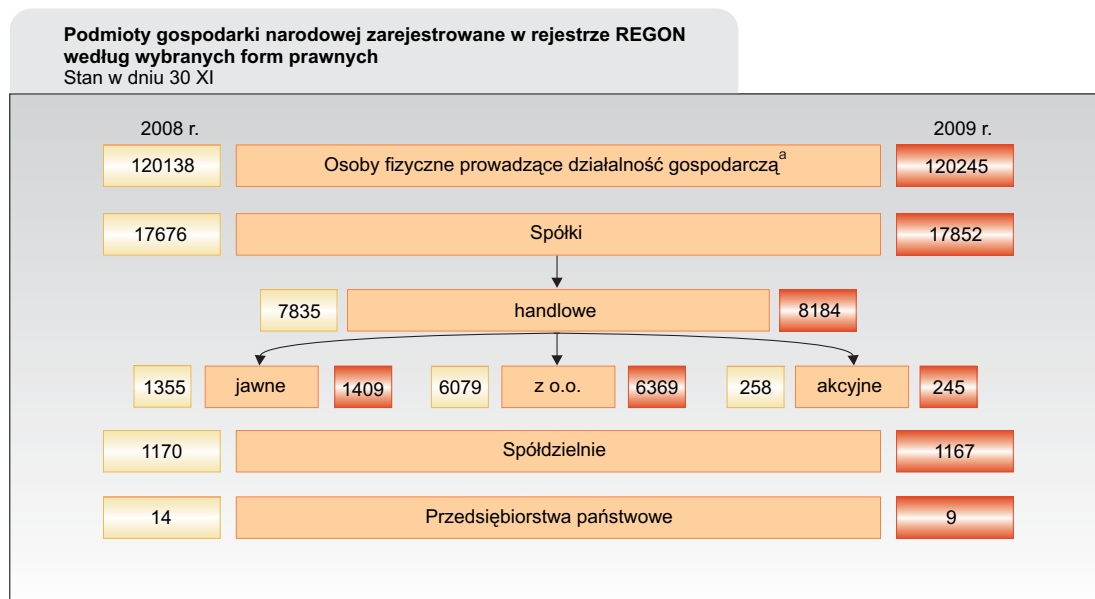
**Podmioty gospodarki narodowej zarejestrowane w rejestrze REGON według wybranych form prawnych**
Stan w dniu 30 XI

2008 r.
2009 r.

120138 Osoby fizyczne prowadzące działalność gospodarczą$^{a}$ 120245

17676 Spółki 17852

7835 handlowe 8184

1355 jawne 1409
6079 z o.o. 6369
258 akcyjne 245

1170 Spółdzielnie 1167

14 Przedsiębiorstwa państwowe 9